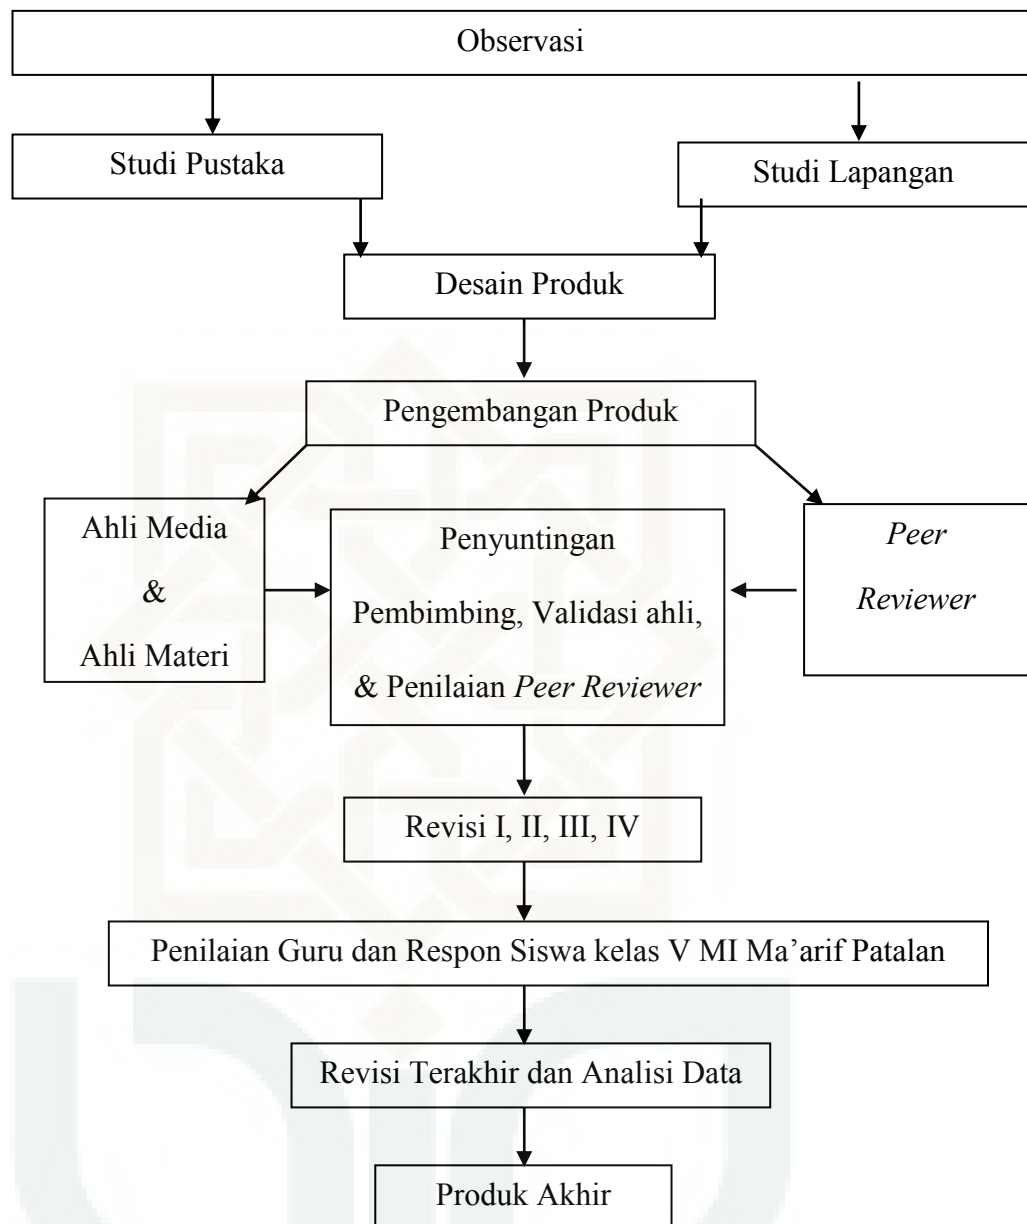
Observasi

Studi Pustaka

Studi Lapangan

Desain Produk

Pengembangan Produk

Ahli Media & Ahli Materi

Penyuntingan Pembimbing, Validasi ahli, & Penilaian *Peer Reviewer*

*Peer Reviewer*

Revisi I, II, III, IV

Penilaian Guru dan Respon Siswa kelas V MI Ma'arif Patalan

Revisi Terakhir dan Analisi Data

Produk Akhir